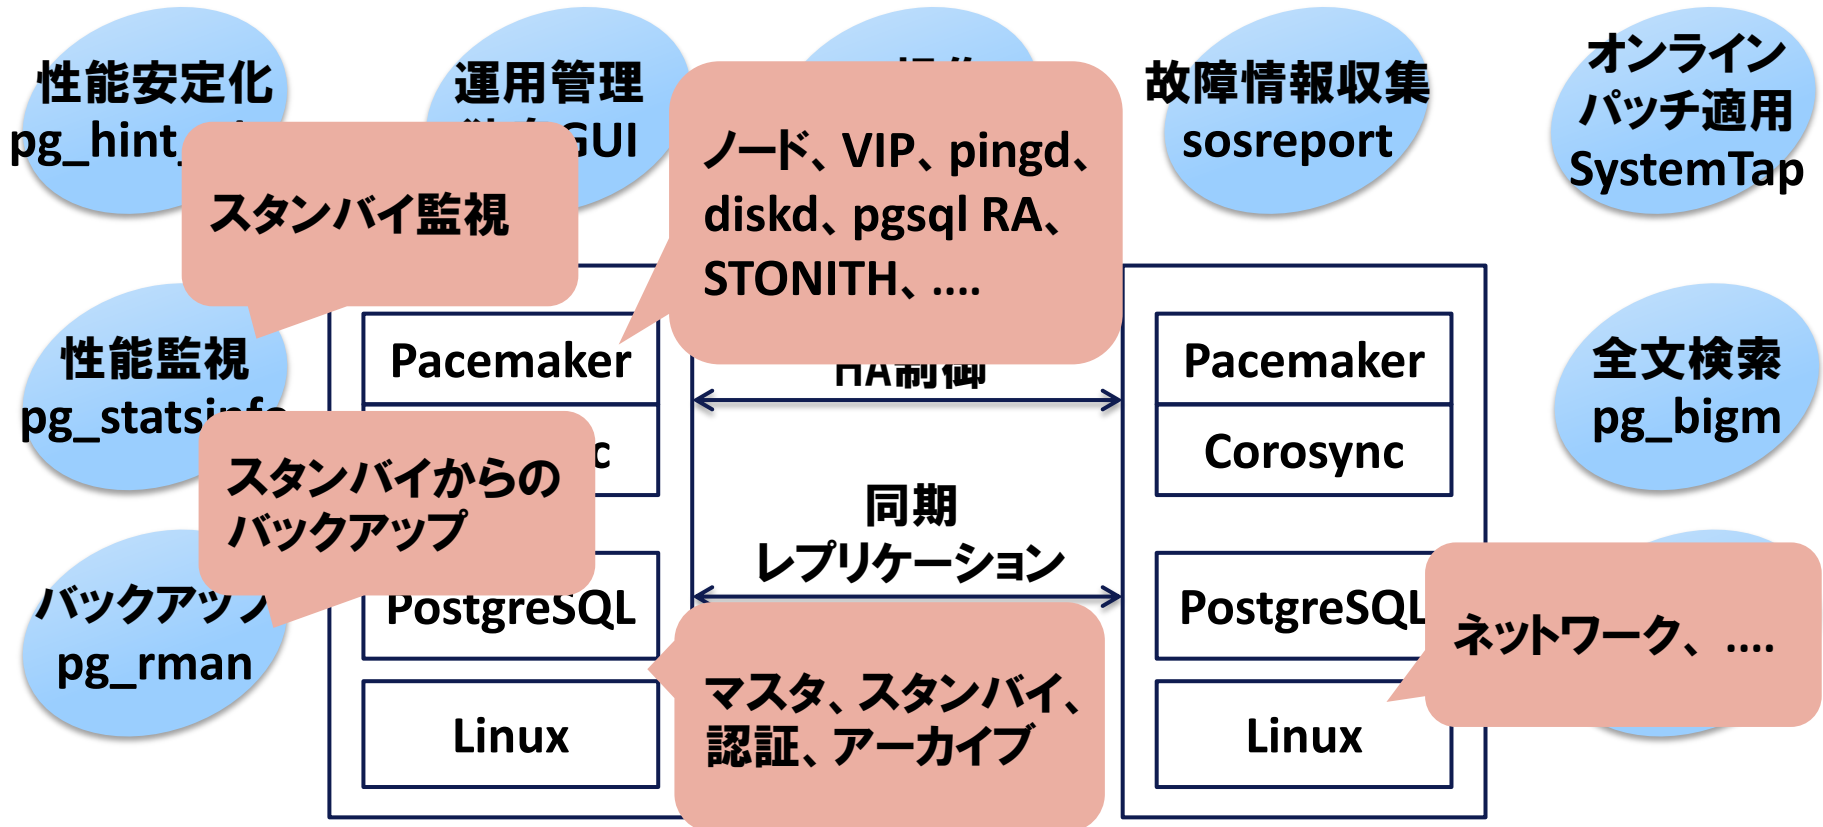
性能安定化
pg_hint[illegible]

運用管理
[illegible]GUI

故障情報収集
sosreport

オンライン
パッチ適用
SystemTap

スタンバイ監視

ノード、VIP、pingd、
diskd、pgsql RA、
STONITH、....

性能監視
pg_statsi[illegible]

Pacemaker

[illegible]c

HA制御

Pacemaker

Corosync

全文検索
pg_bigm

スタンバイからの
バックアップ

同期
レプリケーション

バックアッ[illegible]
pg_rman

PostgreSQL

PostgreSQL

ネットワーク、....

マスタ、スタンバイ、
認証、アーカイブ

Linux

Linux